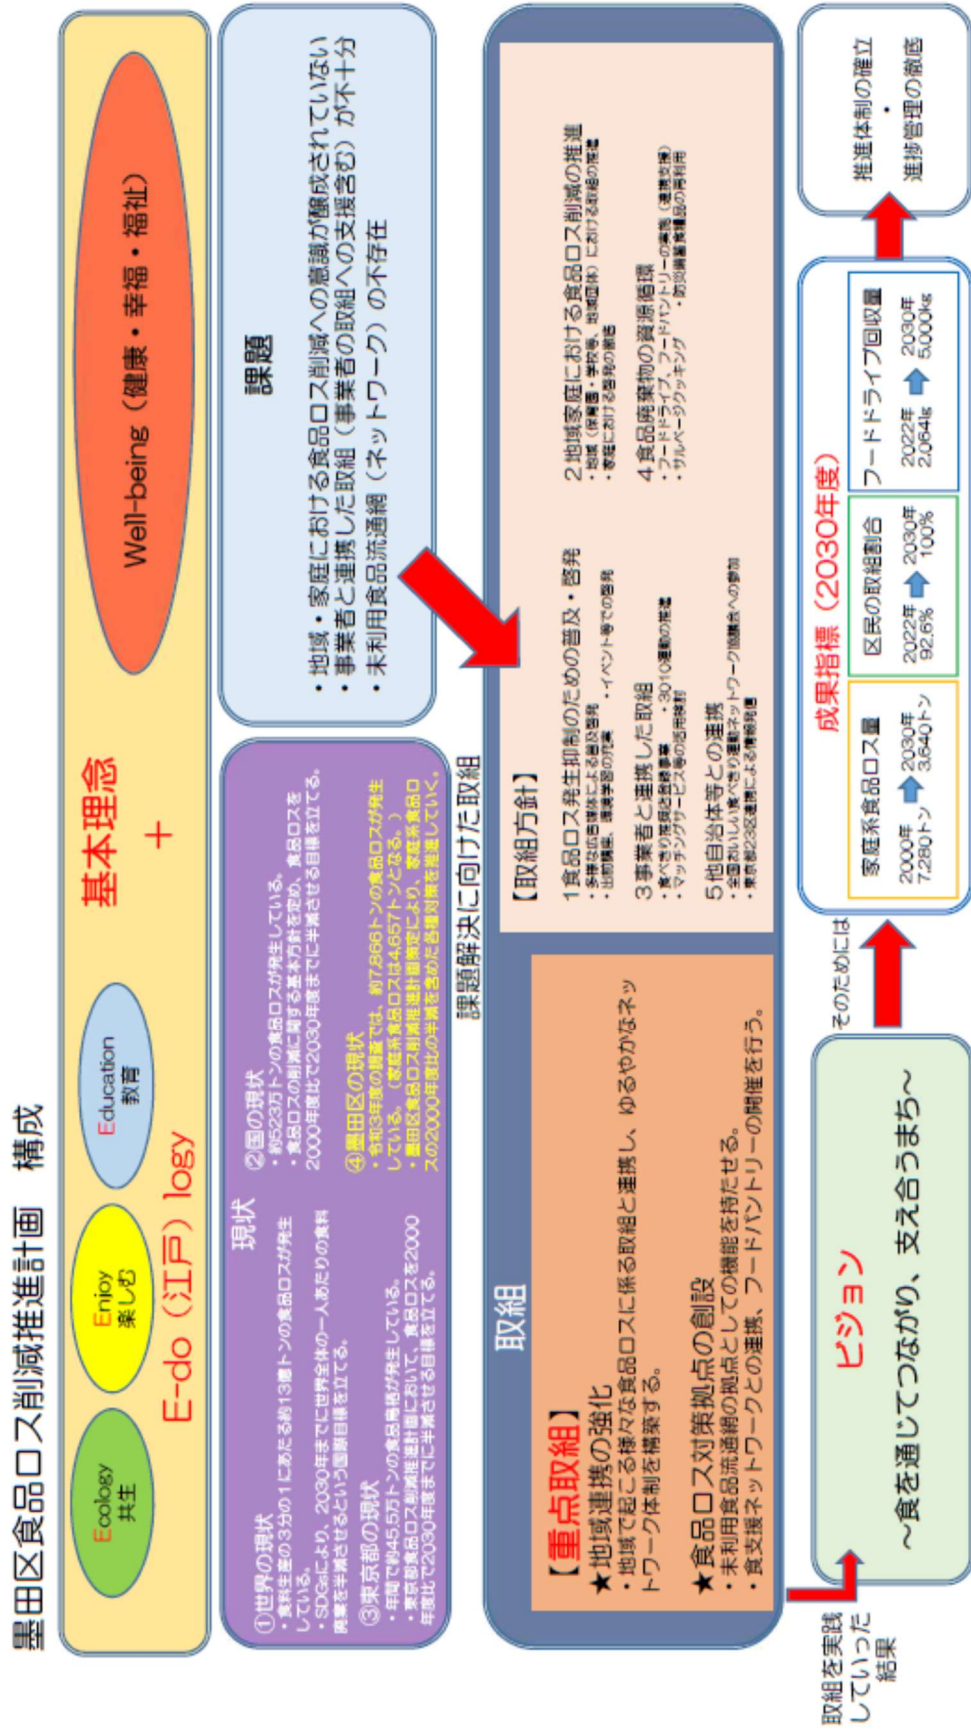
墨田区食品ロス削減推進計画　構成

Ecology
共生

Enjoy
楽しむ

Education
教育

E-do（江戸）logy

基本理念
＋

Well-being（健康・幸福・福祉）

現状

①世界の現状
・食料生産の3分の1にあたる約13億トンの食品ロスが発生している。
・SDGsにより、2030年までに世界全体の一人あたりの食料廃棄を半減させるという国際目標を立てる。

②国の現状
・約523万トンの食品ロスが発生している。
・食品ロスの削減に関する基本方針を定め、食品ロスを2000年度比で2030年度までに半減させる目標を立てる。

③東京都の現状
・年間で約45.5万トンの食品廃棄が発生している。
・東京都食品ロス削減推進計画において、食品ロスを2000年度比で2030年度までに半減させる目標を立てる。

④墨田区の現状
・令和3年度の推計では、約7,866トンの食品ロスが発生している。（家庭系食品ロスは4,657トンとなる。）
・墨田区食品ロス削減推進計画策定により、家庭系食品ロスの2000年度比の半減を含めた各種対策を推進していく。

課題

・地域・家庭における食品ロス削減への意識が醸成されていない
・事業者と連携した取組（事業者の取組への支援含む）が不十分
・未利用食品流通網（ネットワーク）の不存在

課題解決に向けた取組

取組

【重点取組】
★地域連携の強化
・地域で起こる様々な食品ロスに係る取組と連携し、ゆるやかなネットワーク体制を構築する。

★食品ロス対策拠点の創設
・未利用食品流通網の拠点としての機能を持たせる。
・食支援ネットワークとの連携、フードパントリーの開催を行う。

【取組方針】
1食品ロス発生抑制のための普及・啓発
・多様な広報媒体による普及啓発
・出前講座、環境学習の充実
・イベント等での啓発

2地域家庭における食品ロス削減の推進
・地域（家庭・学校等、地域団体）における取組の推進
・家庭における啓発の徹底

3事業者と連携した取組
・食べきり協力店制度の推進
・3010運動の推進
・マッチングサービス等の活用検討

4食品廃棄物の資源循環
・フードドライブ、フードパントリーの実施（運営支援）
・サルベージクッキング
・防災備蓄食品の再利用

5他自治体等との連携
・全国おいしい食べきり運動ネットワーク協議会への参加
・東京都23区連携による情報発信

推進体制の確立
・
進捗管理の徹底

成果指標（2030年度）

家庭系食品ロス量
2000年 7,280トン → 2030年 3,640トン

区民の取組割合
2022年 92.6% → 2030年 100%

フードドライブ回収量
2022年 2,064kg → 2030年 5,000kg

そのためには

ビジョン
～食を通じてつながり、支え合うまち～

取組を実践していった結果